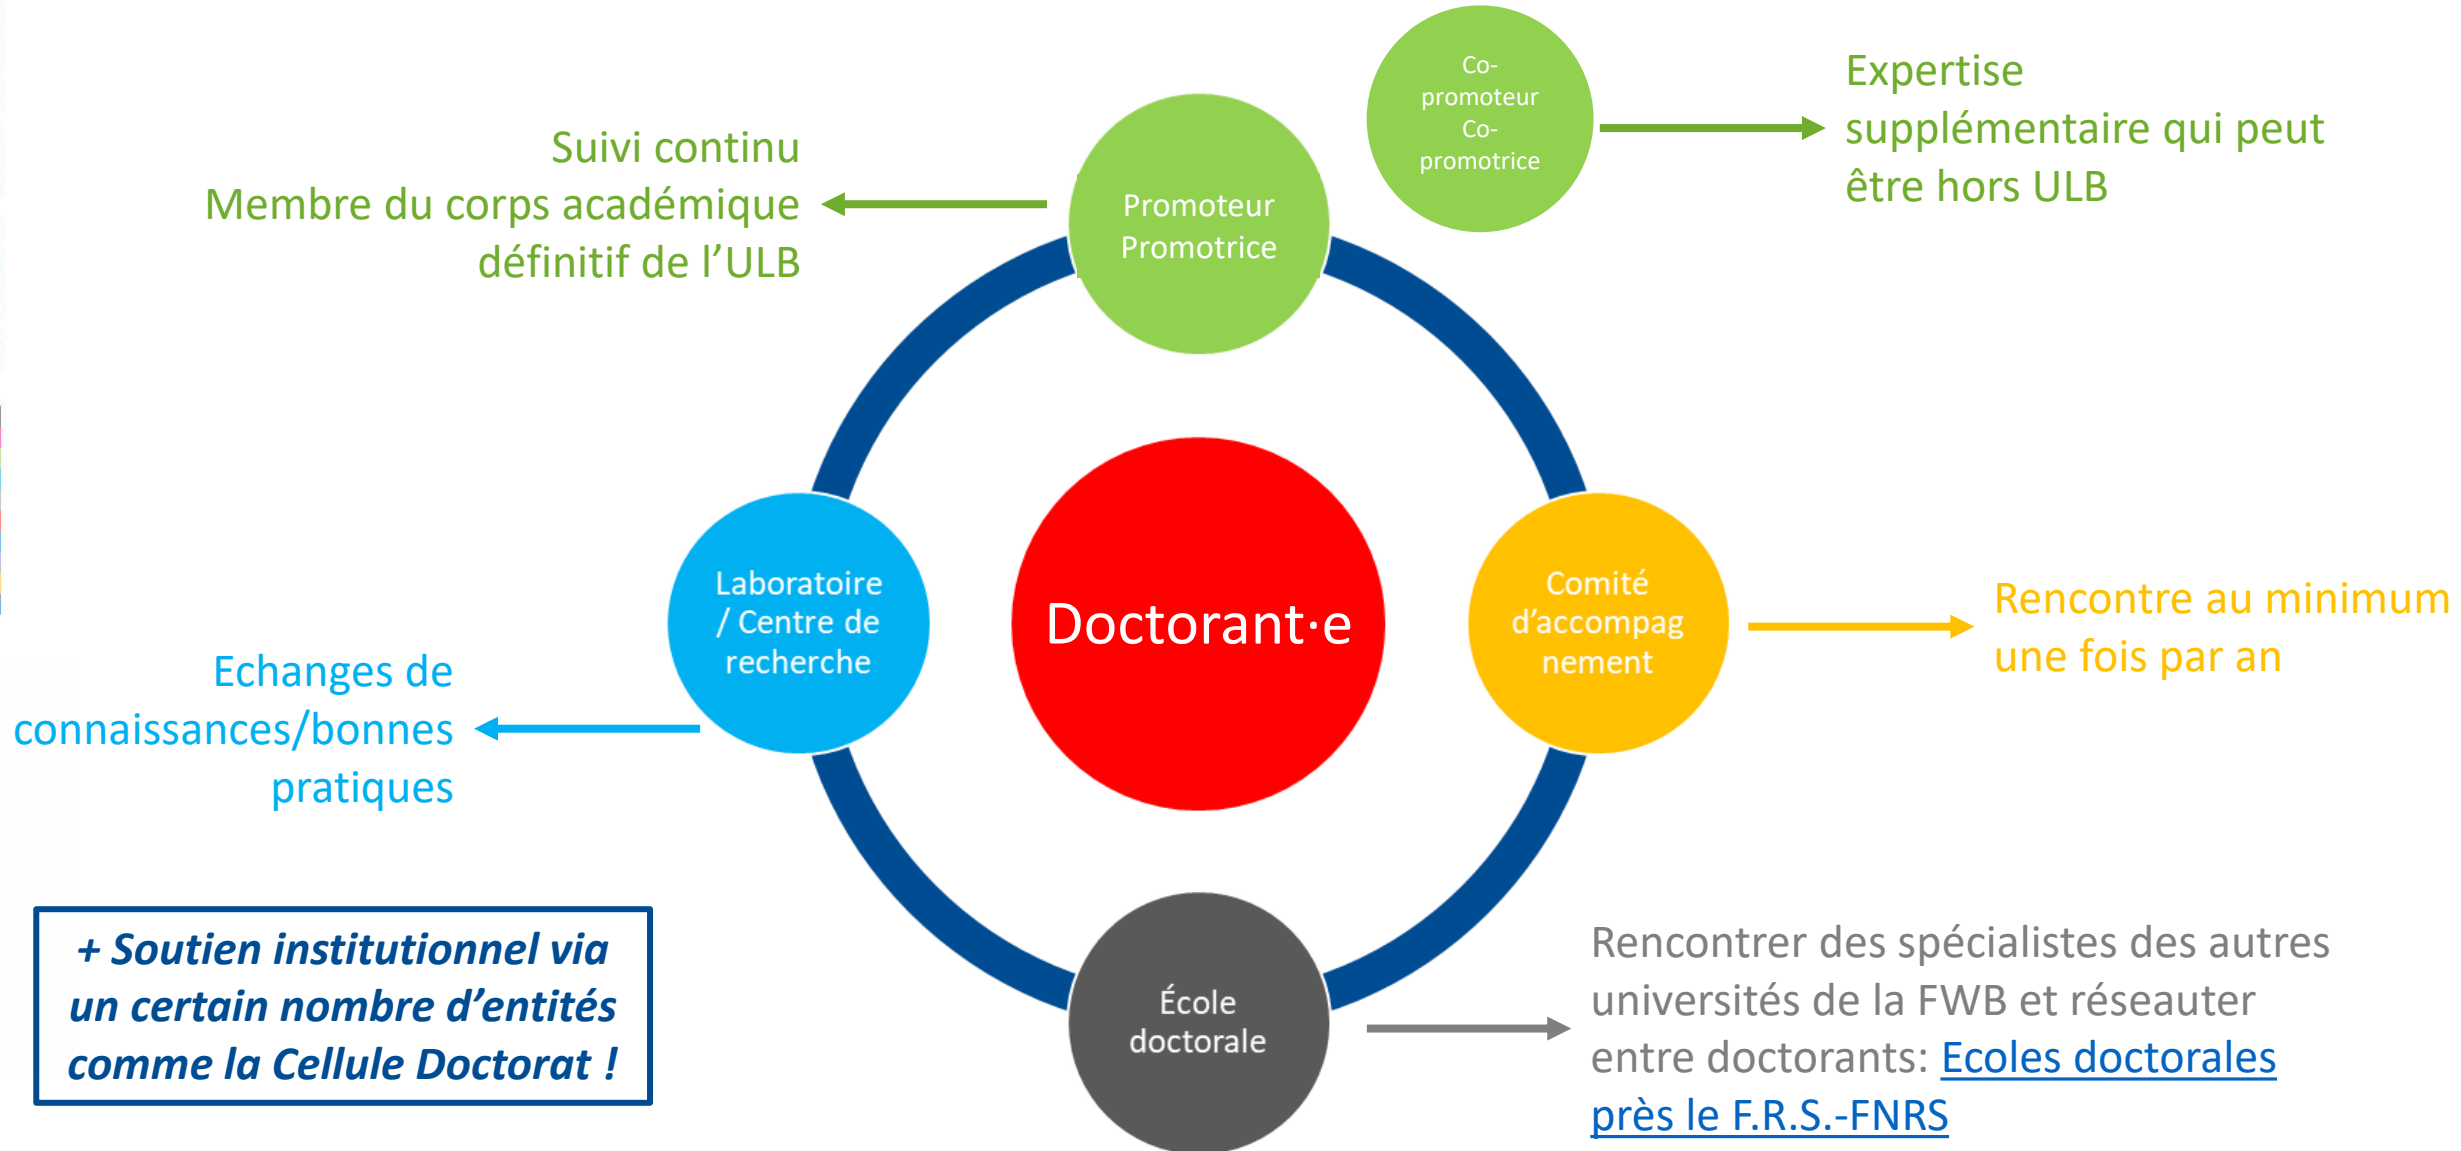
Co-promoteur
Co-promotrice

Expertise supplémentaire qui peut être hors ULB

Suivi continu
Membre du corps académique définitif de l'ULB

Promoteur
Promotrice

Laboratoire / Centre de recherche

Doctorant·e

Comité d'accompagnement

Rencontre au minimum une fois par an

Echanges de connaissances/bonnes pratiques

+ Soutien institutionnel via un certain nombre d'entités comme la Cellule Doctorat !

École doctorale

Rencontrer des spécialistes des autres universités de la FWB et réseauter entre doctorants: Ecoles doctorales près le F.R.S.-FNRS